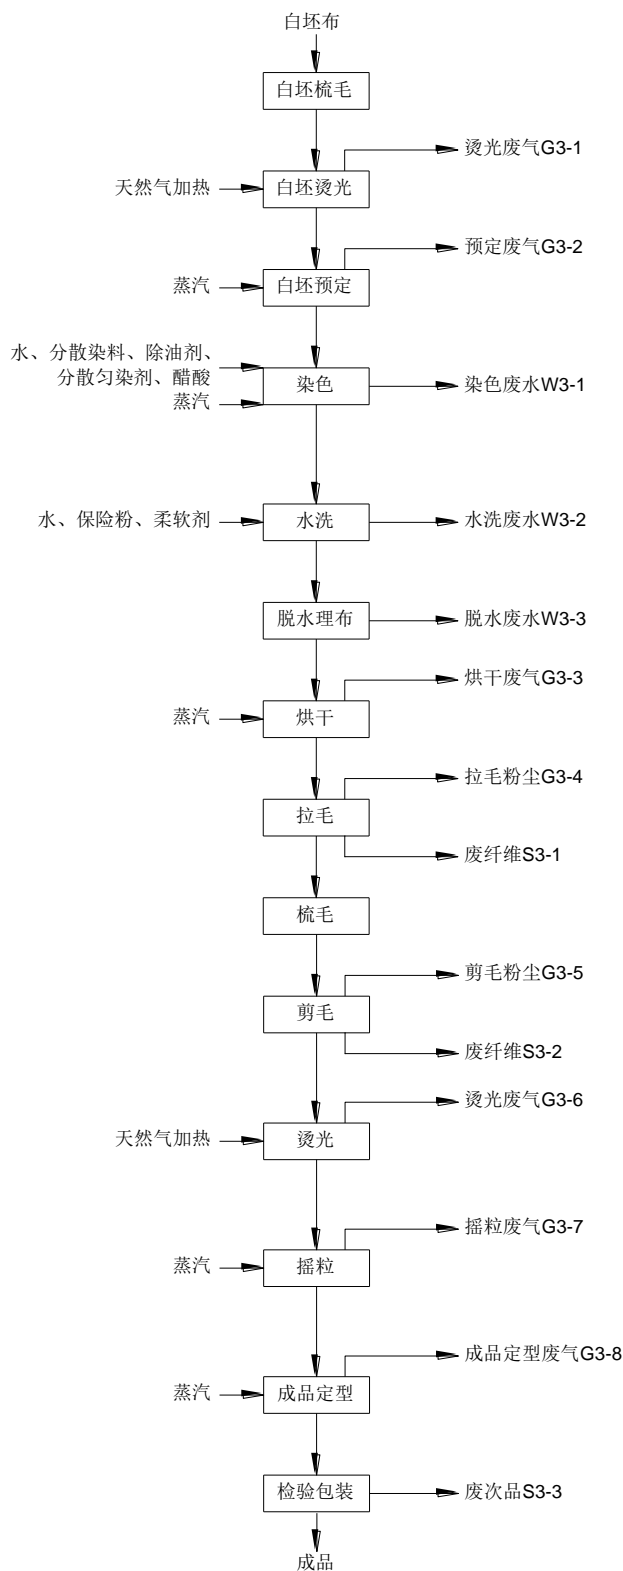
白坯布

白坯梳毛

烫光废气G3-1

天然气加热

白坯烫光

预定废气G3-2

蒸汽

白坯预定

水、分散染料、除油剂、分散匀染剂、醋酸

蒸汽

染色

染色废水W3-1

水、保险粉、柔软剂

水洗

水洗废水W3-2

脱水理布

脱水废水W3-3

烘干废气G3-3

蒸汽

烘干

拉毛粉尘G3-4

拉毛

废纤维S3-1

梳毛

剪毛粉尘G3-5

剪毛

废纤维S3-2

烫光废气G3-6

天然气加热

烫光

摇粒废气G3-7

蒸汽

摇粒

成品定型废气G3-8

蒸汽

成品定型

检验包装

废次品S3-3

成品